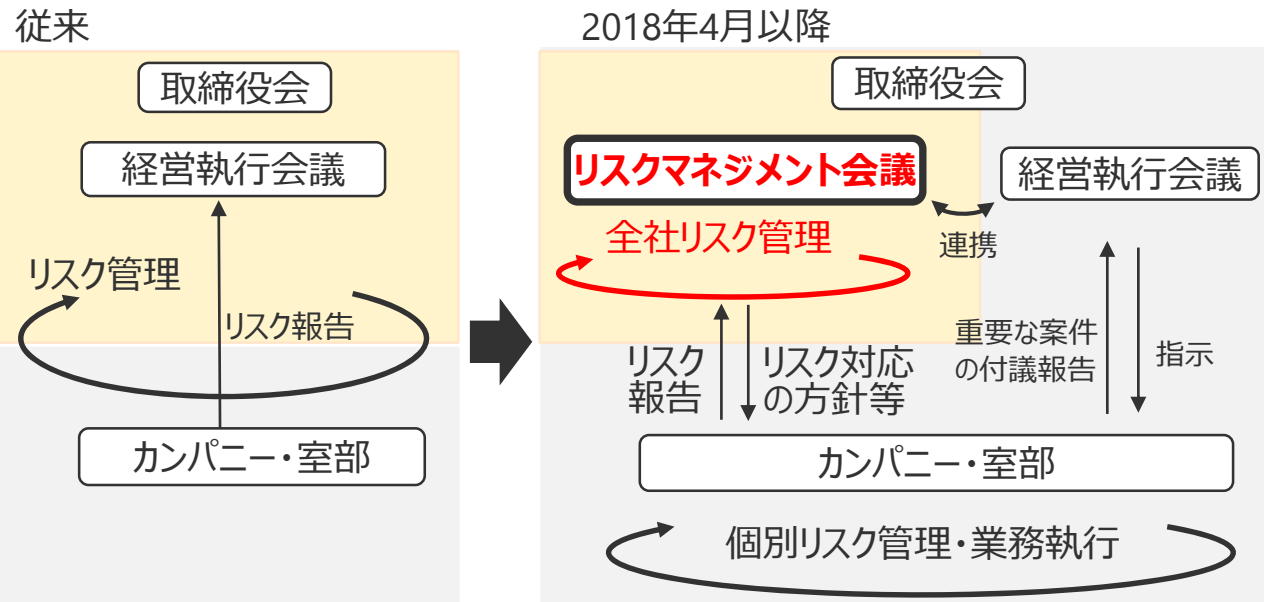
従来

取締役会

経営執行会議

リスク管理

リスク報告

カンパニー・室部

2018年4月以降

取締役会

リスクマネジメント会議

経営執行会議

連携

全社リスク管理

リスク報告

リスク対応の方針等

重要な案件の付議報告

指示

カンパニー・室部

個別リスク管理・業務執行